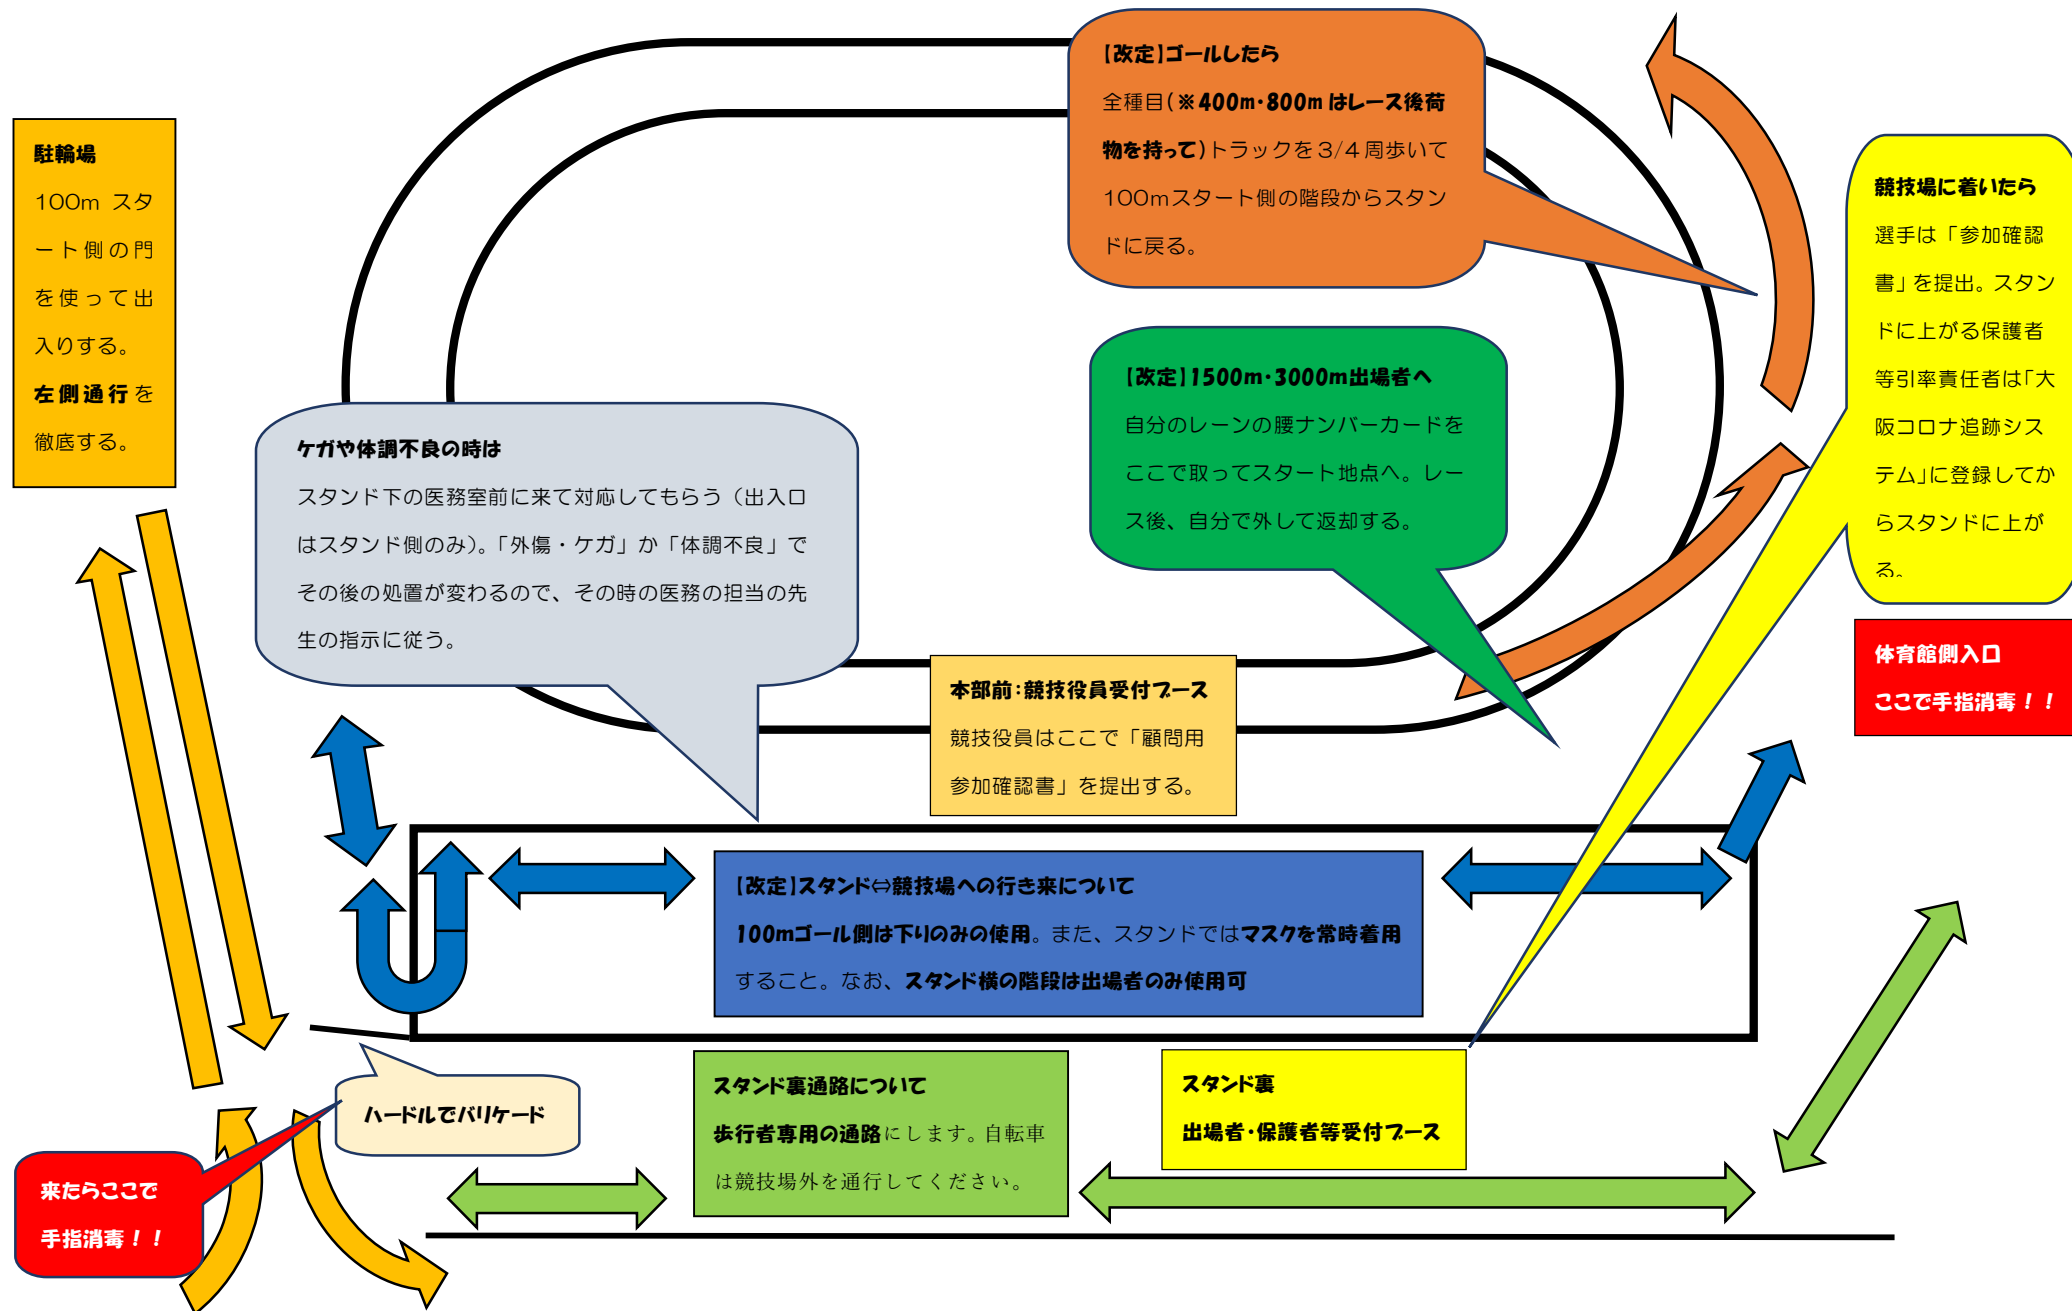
駐輪場

100m スタート側の門を使って出入りする。

左側通行を徹底する。

【改定】ゴールしたら

全種目（※400m･800m はレース後荷物を持って）トラックを 3/4 周歩いて 100mスタート側の階段からスタンドに戻る。

競技場に着いたら

選手は「参加確認書」を提出。スタンドに上がる保護者等引率責任者は「大阪コロナ追跡システム」に登録してからスタンドに上がる。

【改定】1500m･3000m出場者へ

自分のレーンの腰ナンバーカードをここで取ってスタート地点へ。レース後、自分で外して返却する。

ケガや体調不良の時は

スタンド下の医務室前に来て対応してもらう（出入口はスタンド側のみ）。「外傷・ケガ」か「体調不良」でその後の処置が変わるので、その時の医務の担当の先生の指示に従う。

体育館側入口

ここで手指消毒！！

本部前：競技役員受付ブース

競技役員はここで「顧問用参加確認書」を提出する。

【改定】スタンド⇔競技場への行き来について

100mゴール側は下りのみの使用。また、スタンドではマスクを常時着用すること。なお、スタンド横の階段は出場者のみ使用可

ハードルでバリケード

スタンド裏通路について

歩行者専用の通路にします。自転車は競技場外を通行してください。

スタンド裏

出場者･保護者等受付ブース

来たらここで

手指消毒！！